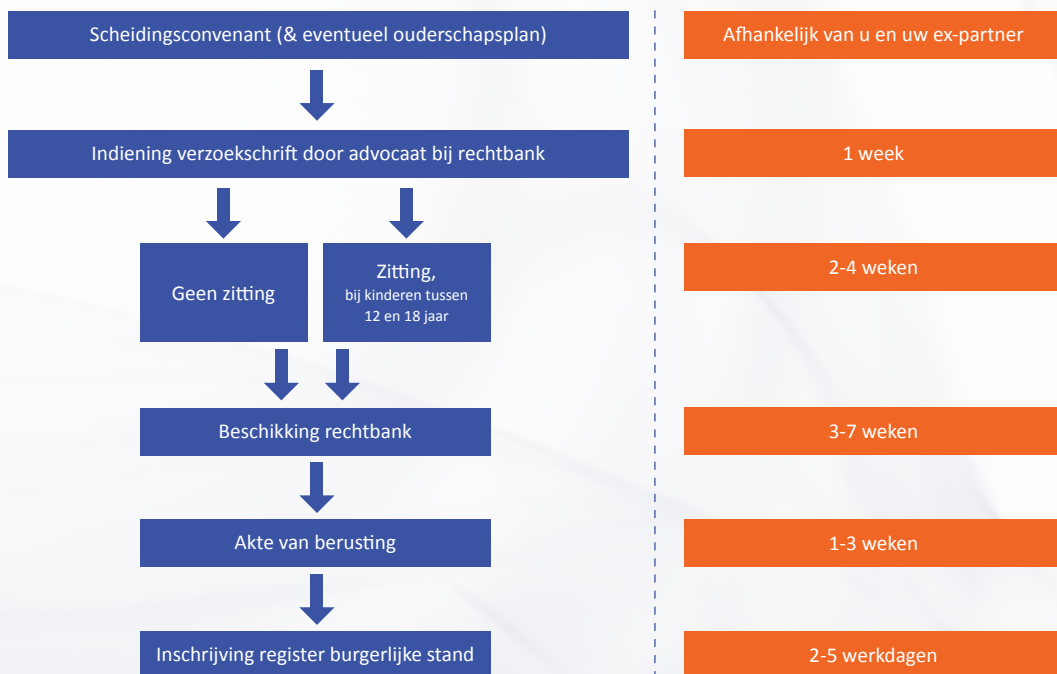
Scheidingsconvenant (& eventueel ouderschapsplan)

Afhankelijk van u en uw ex-partner

Indiening verzoekschrift door advocaat bij rechtbank

1 week

Geen zitting

Zitting, bij kinderen tussen 12 en 18 jaar

2-4 weken

Beschikking rechtbank

3-7 weken

Akte van berusting

1-3 weken

Inschrijving register burgerlijke stand

2-5 werkdagen